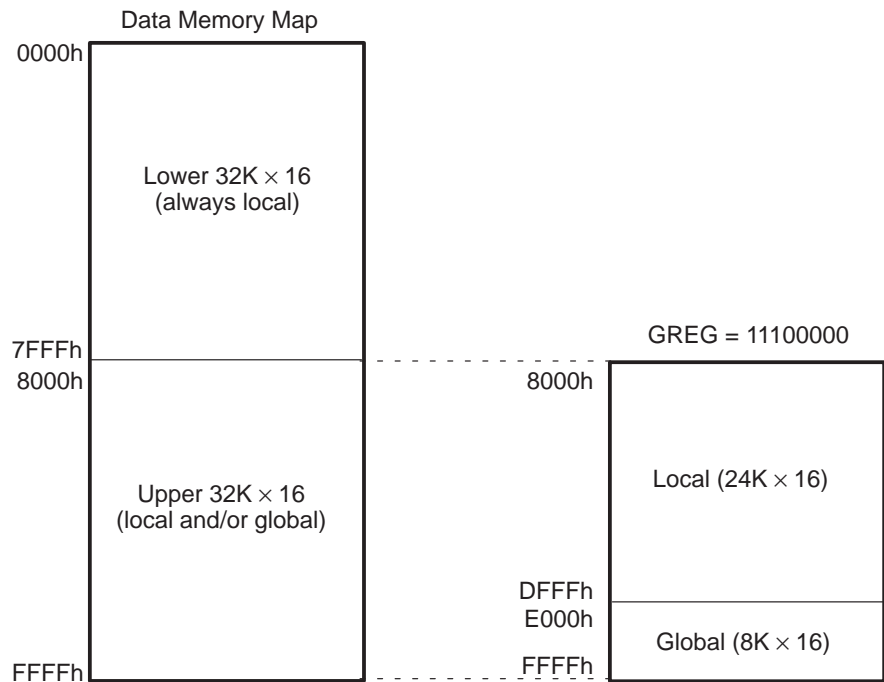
Data Memory Map

0000h

Lower 32K $\times$ 16
(always local)

7FFFh
8000h

Upper 32K $\times$ 16
(local and/or global)

FFFFh

GREG = 11100000

8000h

Local (24K $\times$ 16)

DFFFh
E000h

Global (8K $\times$ 16)

FFFFh